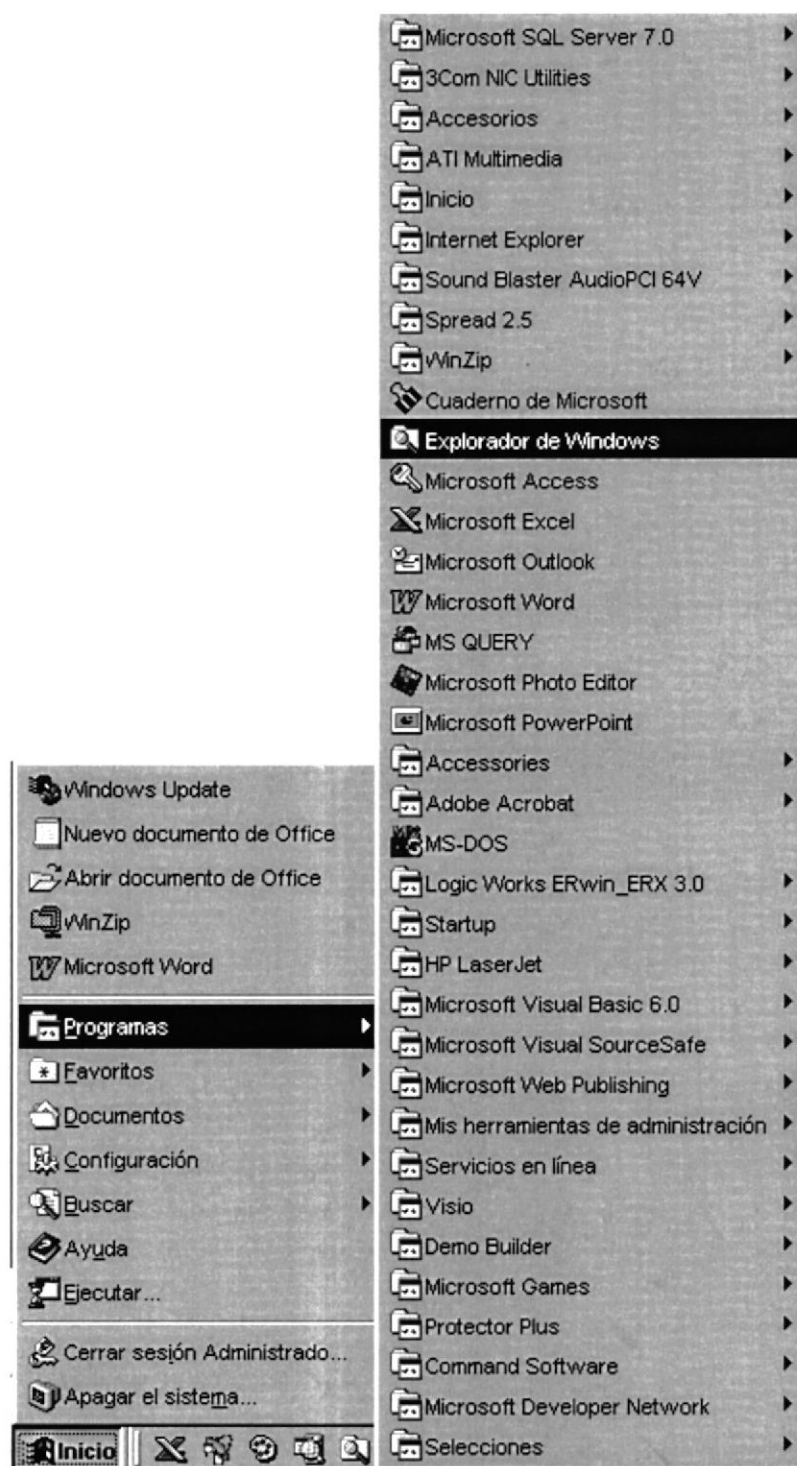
Windows Update
Nuevo documento de Office
Abrir documento de Office
WinZip
Microsoft Word
Programas
Favoritos
Documentos
Configuración
Buscar
Ayuda
Ejecutar...
Cerrar sesión Administrado...
Apagar el sistema...
Inicio

Microsoft SQL Server 7.0
3Com NIC Utilities
Accesorios
ATI Multimedia
Inicio
Internet Explorer
Sound Blaster AudioPCI 64V
Spread 2.5
WinZip
Cuaderno de Microsoft
Explorador de Windows
Microsoft Access
Microsoft Excel
Microsoft Outlook
Microsoft Word
MS QUERY
Microsoft Photo Editor
Microsoft PowerPoint
Accessories
Adobe Acrobat
MS-DOS
Logic Works ERwin_ERX 3.0
Startup
HP LaserJet
Microsoft Visual Basic 6.0
Microsoft Visual SourceSafe
Microsoft Web Publishing
Mis herramientas de administración
Servicios en línea
Visio
Demo Builder
Microsoft Games
Protector Plus
Command Software
Microsoft Developer Network
Selecciones